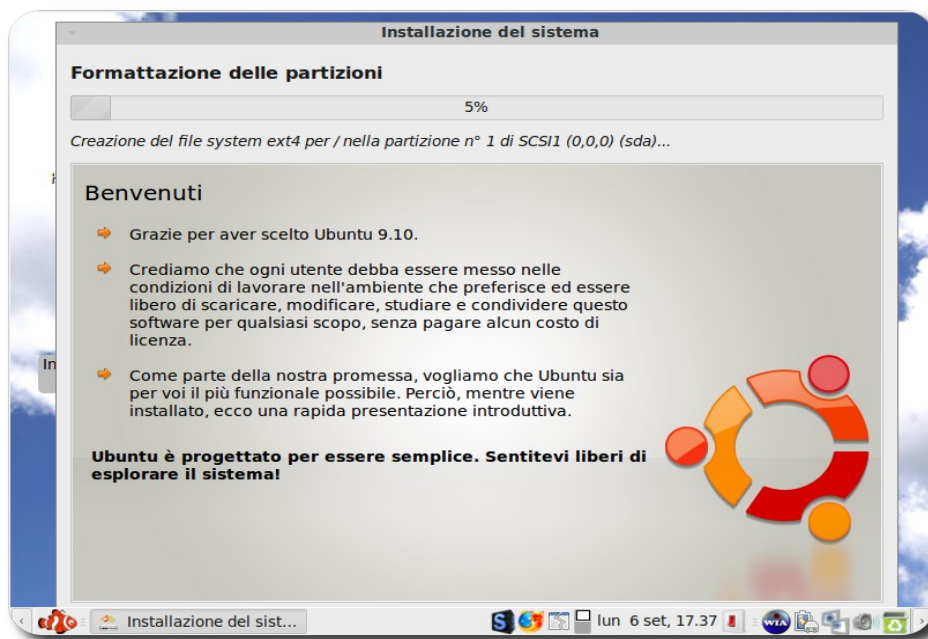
Installazione del sistema

Formattazione delle partizioni

5%

Creazione del file system ext4 per / nella partizione n° 1 di SCSI1 (0,0,0) (sda)...

Benvenuti

Grazie per aver scelto Ubuntu 9.10.

Crediamo che ogni utente debba essere messo nelle condizioni di lavorare nell'ambiente che preferisce ed essere libero di scaricare, modificare, studiare e condividere questo software per qualsiasi scopo, senza pagare alcun costo di licenza.

Come parte della nostra promessa, vogliamo che Ubuntu sia per voi il più funzionale possibile. Perciò, mentre viene installato, ecco una rapida presentazione introduttiva.

Ubuntu è progettato per essere semplice. Sentitevi liberi di esplorare il sistema!

Installazione del sist...

lun 6 set, 17.37

WIA